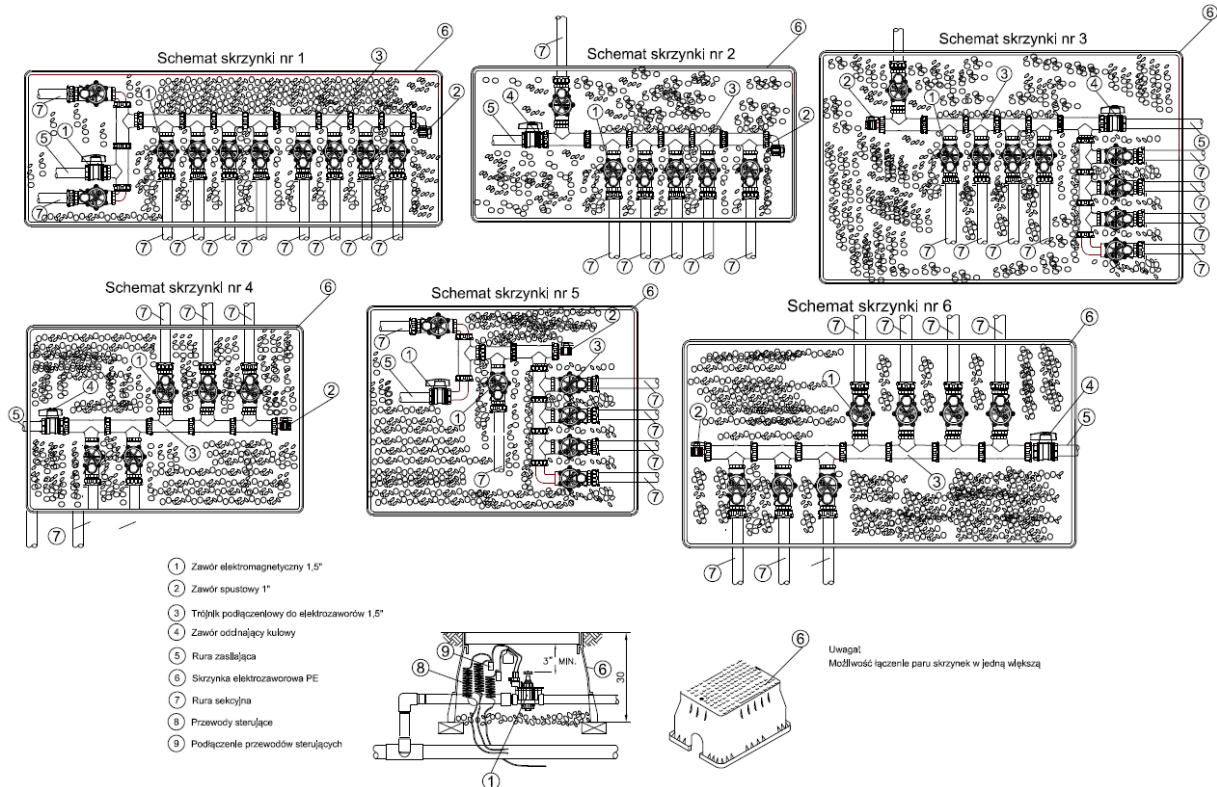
Schemat skrzynki nr 1
6 3 7 1 2 5 1 7
7 7 7 7 7 7 7 7 7

Schemat skrzynki nr 2
7 6 5 4 1 3 2
7 7 7 7 7 7

Schemat skrzynki nr 3
6 2 1 3 4 5 7 7 7 7 7 7 7 7 7 7

Schemat skrzynki nr 4
7 7 7 6 1 4 5 2 3
7

Schemat skrzynki nr 5
6 7 2 1 3 5 1 7 7 7 7 7 7 7

Schemat skrzynki nr 6
7 7 7 7 6 1 4 2 5 3
7 7

1 Zawór elektromagnetyczny 1,5"
2 Zawór spustowy 1"
3 Trójnik podłączeniowy do elektrozaworów 1,5"
4 Zawór odcinający kulowy
5 Rura zasilająca
6 Skrzynka elektrozaworowa PE
7 Rura sekcyjna
8 Przewody sterujące
9 Podłączenie przewodów sterujących

9 8 3" MIN. 6 30
1

6
Uwaga!
Możliwość łączenie paru skrzynek w jedną większą